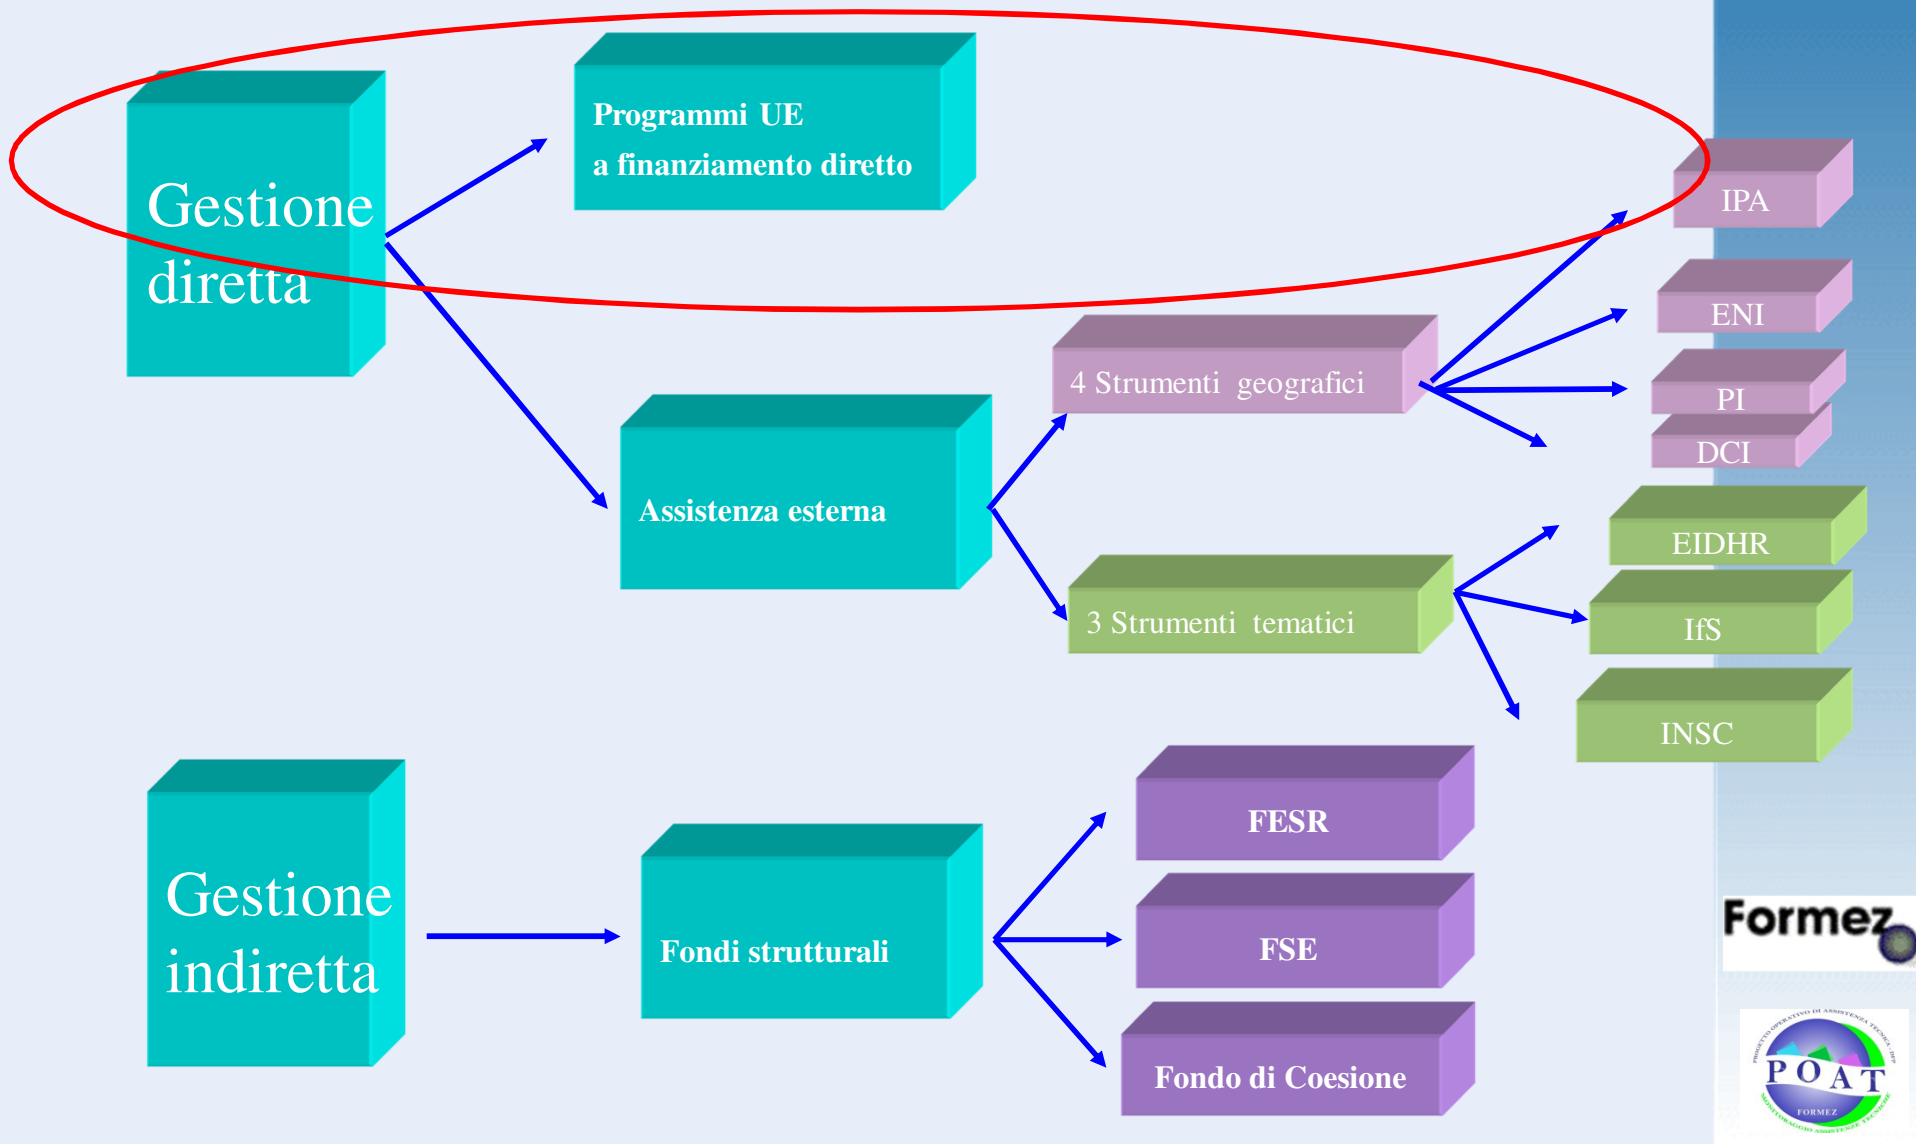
Gestione diretta

Programmi UE
a finanziamento diretto

IPA

ENI

4 Strumenti geografici

PI

DCI

Assistenza esterna

EIDHR

3 Strumenti tematici

IfS

INSC

Gestione indiretta

Fondi strutturali

FESR

FSE

Fondo di Coesione

Formez

POAT

FORMEZ